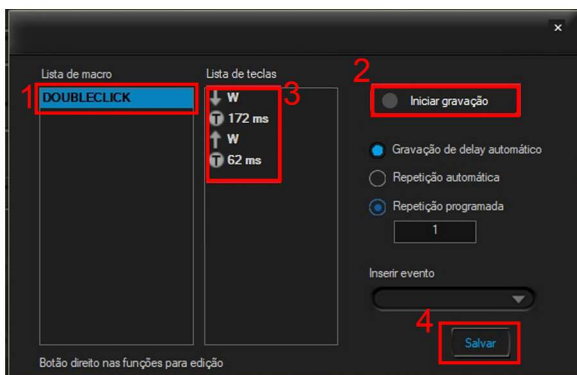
×

Lista de macro

1 DOUBLECLICK

Lista de teclas

W

172 ms

W

62 ms

3

2

Iniciar gravação

Gravação de delay automático

Repetição automática

Repetição programada

1

Inserir evento

4

Salvar

Botão direito nas funções para edição